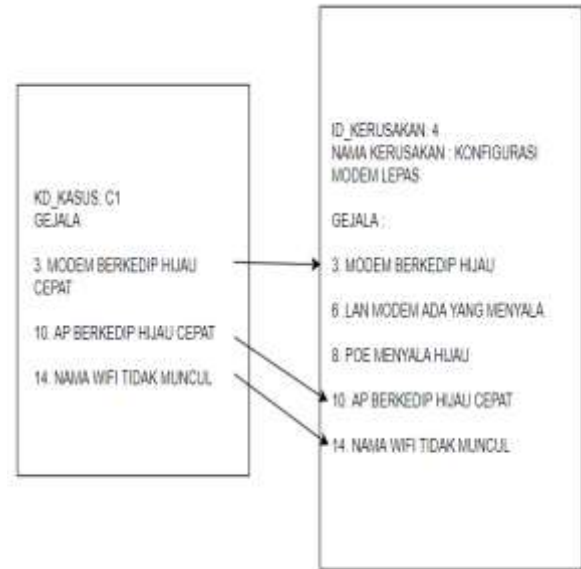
KD_KASUS: C1
GEJALA

3. MODEM BERKEDIP HIJAU CEPAT

10. AP BERKEDIP HIJAU CEPAT

14. NAMA WIFI TIDAK MUNCUL

ID_KERUSAKAN: 4
NAMA KERUSAKAN : KONFIGURASI MODEM LEPAS

GEJALA :

3. MODEM BERKEDIP HIJAU

6. LAN MODEM ADA YANG MENYALA

8. POE MENYALA HIJAU

10. AP BERKEDIP HIJAU CEPAT

14. NAMA WIFI TIDAK MUNCUL